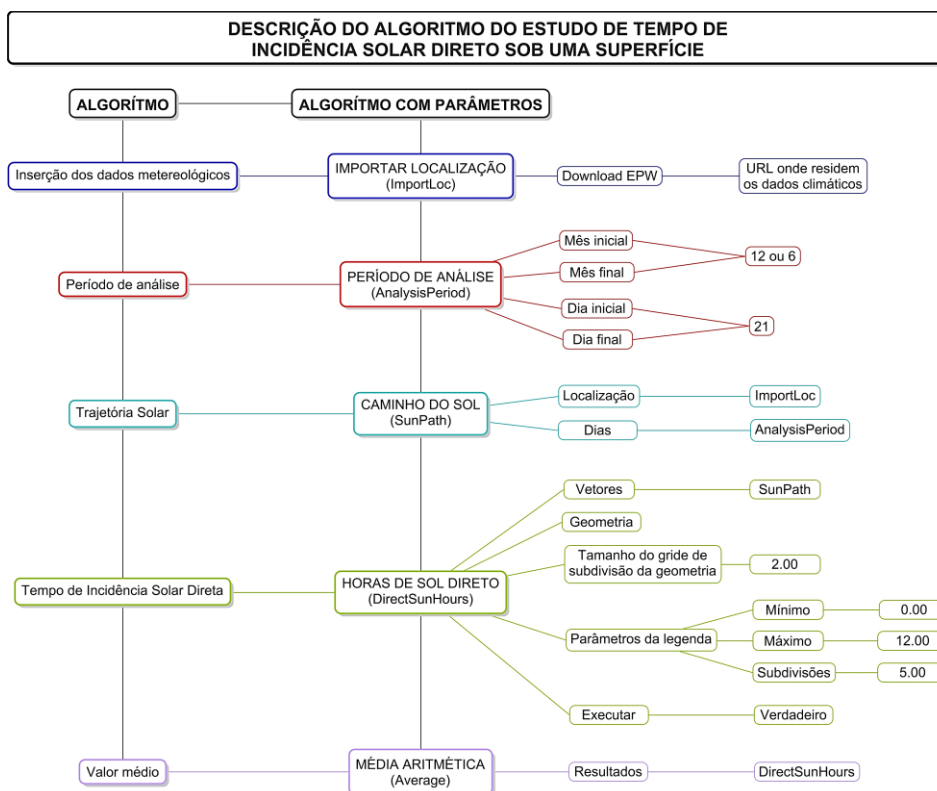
DESCRIÇÃO DO ALGORITMO DO ESTUDO DE TEMPO DE INCIDÊNCIA SOLAR DIRETO SOB UMA SUPERFÍCIE

ALGORÍTMO

ALGORÍTMO COM PARÂMETROS

Inserção dos dados metereológicos

IMPORTAR LOCALIZAÇÃO (ImportLoc)

Download EPW

URL onde residem os dados climáticos

Período de análise

PERÍODO DE ANÁLISE (AnalysisPeriod)

Mês inicial

Mês final

12 ou 6

Dia inicial

Dia final

21

Trajetória Solar

CAMINHO DO SOL (SunPath)

Localização

ImportLoc

Dias

AnalysisPeriod

Vetores

SunPath

Geometria

Tamanho do gride de subdivisão da geometria

2.00

Tempo de Incidência Solar Direta

HORAS DE SOL DIRETO (DirectSunHours)

Mínimo

0.00

Parâmetros da legenda

Máximo

12.00

Subdivisões

5.00

Executar

Verdadeiro

Valor médio

MÉDIA ARITMÉTICA (Average)

Resultados

DirectSunHours